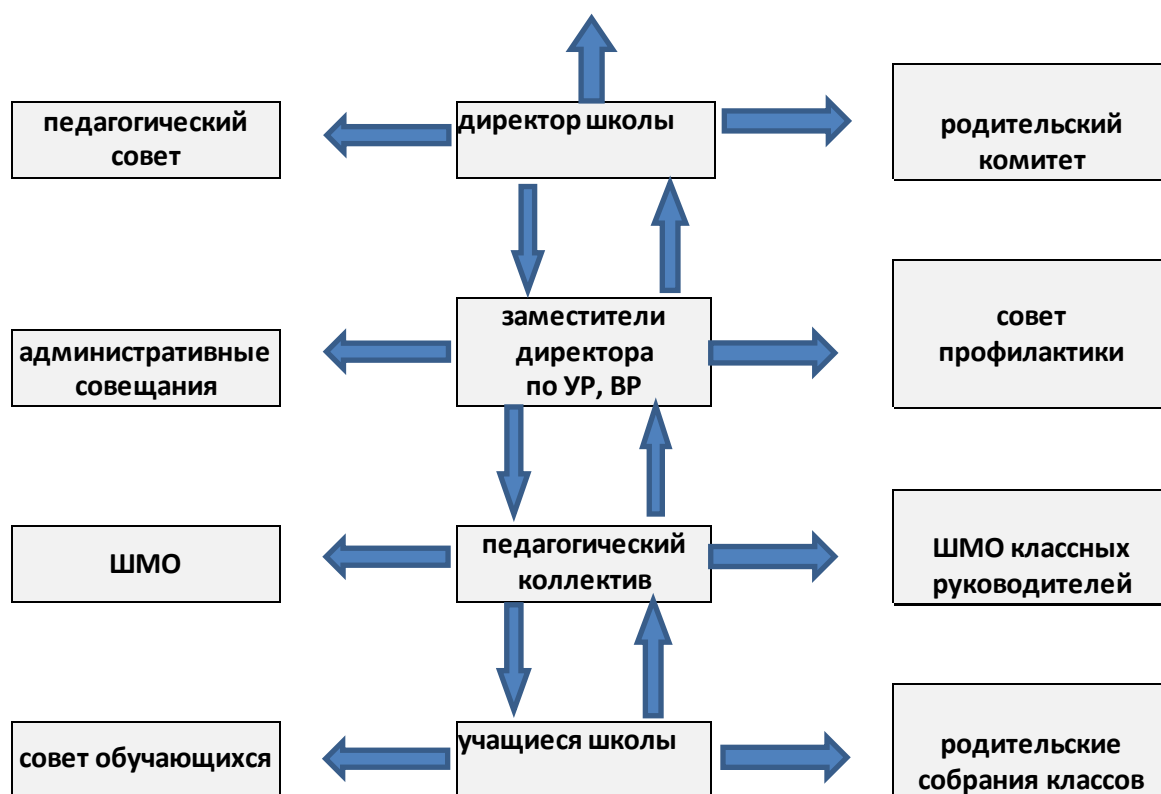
директор школы

педагогический совет

родительский комитет

заместители директора по УР, ВР

административные совещания

совет профилактики

педагогический коллектив

ШМО

ШМО классных руководителей

учащиеся школы

совет обучающихся

родительские собрания классов